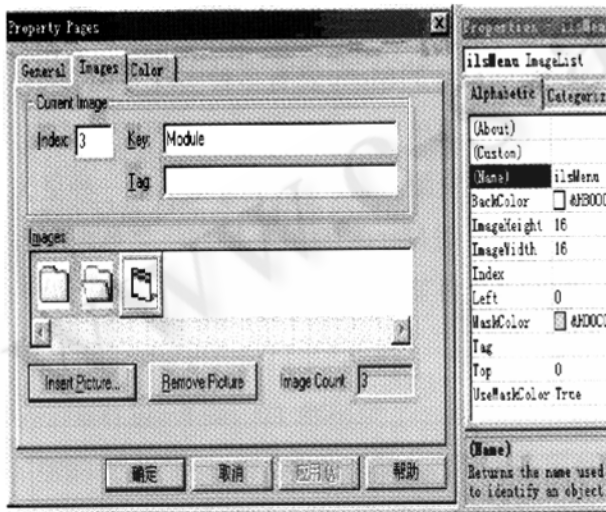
Property Pages

General | Images | Color

Current Image

Index: 3

Key: Module

Tag:

Images:

Insert Picture...

Remove Picture

Image Count: 3

确定

取消

应用(A)

帮助

Properties - ilsMenu

ilsMenu ImageList

Alphabetic | Categoriz

(About)

(Custom)

(Name) ilsMenu

BackColor &H8000

ImageHeight 16

ImageWidth 16

Index

Left 0

MaskColor &H000

Tag

Top 0

UseMaskColor True

(Name)

Returns the name used to identify an object